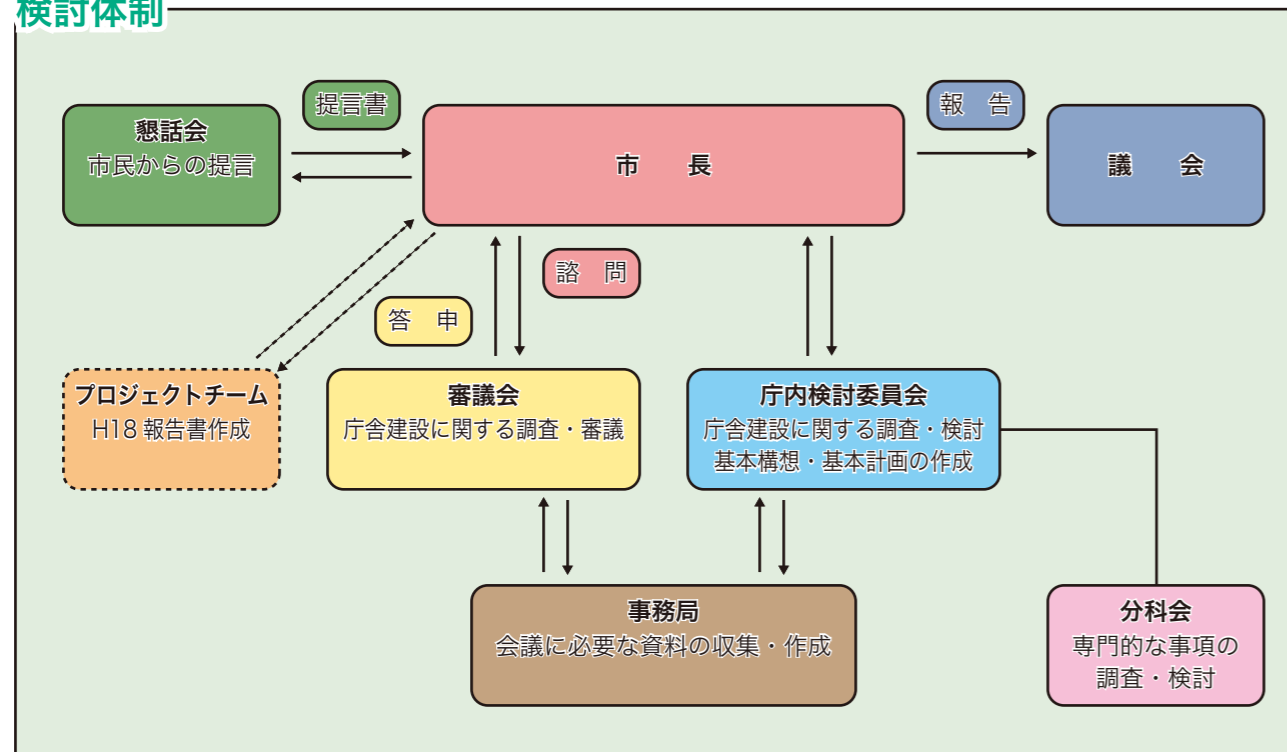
検討体制

提言書

懇話会
市民からの提言

市　長

報　告

議　会

諮　問

答　申

プロジェクトチーム
H18 報告書作成

審議会
庁舎建設に関する調査・審議

庁内検討委員会
庁舎建設に関する調査・検討
基本構想・基本計画の作成

事務局
会議に必要な資料の収集・作成

分科会
専門的な事項の
調査・検討